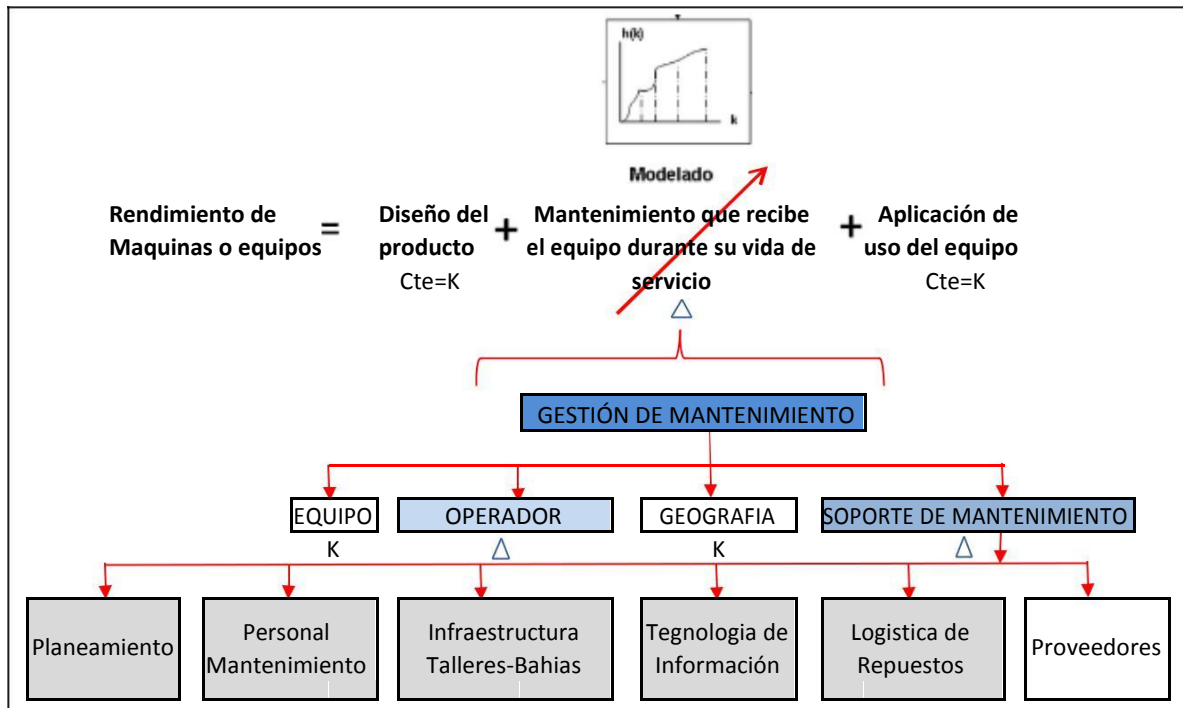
h(k)

k

Modelado

Rendimiento de Maquinas o equipos = Diseño del producto Cte=K + Mantenimiento que recibe el equipo durante su vida de servicio $\triangle$ + Aplicación de uso del equipo Cte=K

GESTIÓN DE MANTENIMIENTO

EQUIPO
K

OPERADOR
$\triangle$

GEOGRAFIA
K

SOPORTE DE MANTENIMIENTO
$\triangle$

Planeamiento

Personal Mantenimiento

Infraestructura Talleres-Bahias

Tegnologia de Información

Logistica de Repuestos

Proveedores